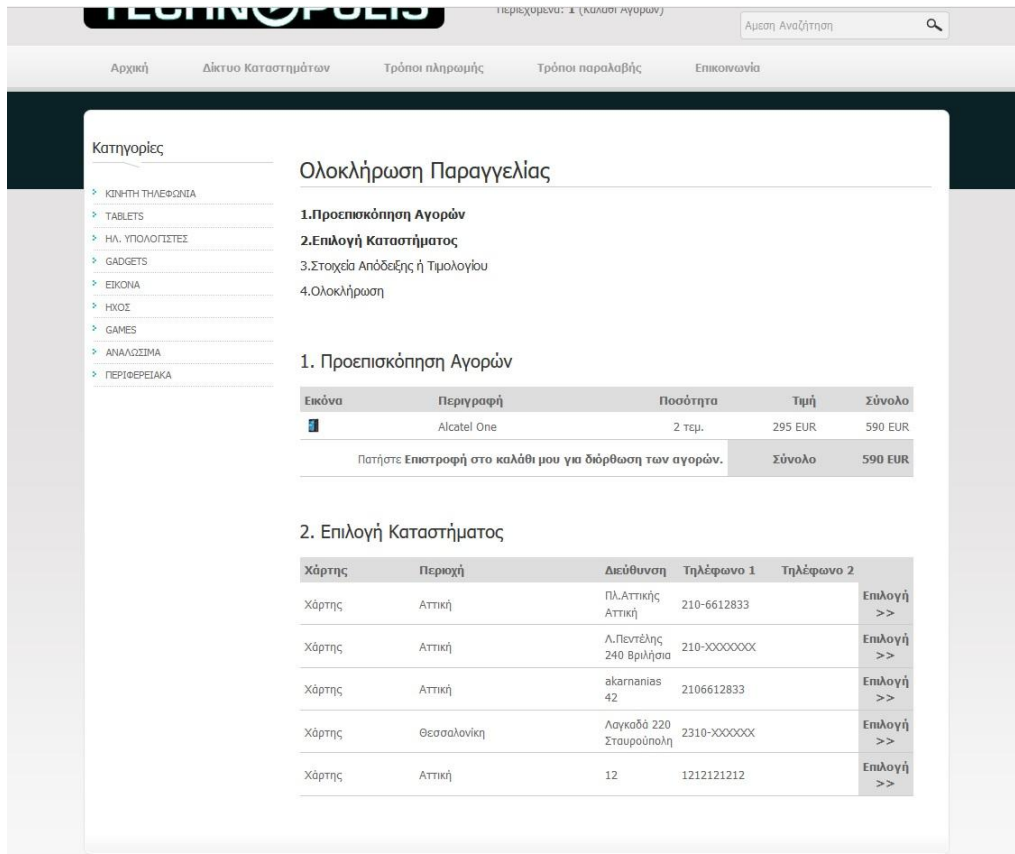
TECHNOPOLIS

Περιεχόμενα: 1 (Καλάθι Αγορών)

Αμεση Αναζήτηση

Αρχική Δίκτυο Καταστημάτων Τρόποι πληρωμής Τρόποι παραλαβής Επικοινωνία

Κατηγορίες

ΚΙΝΗΤΗ ΤΗΛΕΦΩΝΙΑ
TABLETS
ΗΛ. ΥΠΟΛΟΓΙΣΤΕΣ
GADGETS
ΕΙΚΟΝΑ
ΗΧΟΣ
GAMES
ΑΝΑΛΩΣΙΜΑ
ΠΕΡΙΦΕΡΕΙΑΚΑ

Ολοκλήρωση Παραγγελίας

1.Προεπισκόπηση Αγορών
2.Επιλογή Καταστήματος
3.Στοιχεία Απόδειξης ή Τιμολογίου
4.Ολοκλήρωση

1. Προεπισκόπηση Αγορών

| Εικόνα | Περιγραφή | Ποσότητα | Τιμή | Σύνολο |
|---|---|---|---|---|
| | Alcatel One | 2 τεμ. | 295 EUR | 590 EUR |
| | Πατήστε Επιστροφή στο καλάθι μου για διόρθωση των αγορών. | | Σύνολο | 590 EUR |

2. Επιλογή Καταστήματος

| Χάρτης | Περιοχή | Διεύθυνση | Τηλέφωνο 1 | Τηλέφωνο 2 | |
|---|---|---|---|---|---|
| Χάρτης | Αττική | Πλ.Αττικής Αττική | 210-6612833 | | Επιλογή >> |
| Χάρτης | Αττική | Λ.Πεντέλης 240 Βριλήσια | 210-XXXXXXX | | Επιλογή >> |
| Χάρτης | Αττική | akarnanias 42 | 2106612833 | | Επιλογή >> |
| Χάρτης | Θεσσαλονίκη | Λαγκαδά 220 Σταυρούπολη | 2310-XXXXXX | | Επιλογή >> |
| Χάρτης | Αττική | 12 | 1212121212 | | Επιλογή >> |